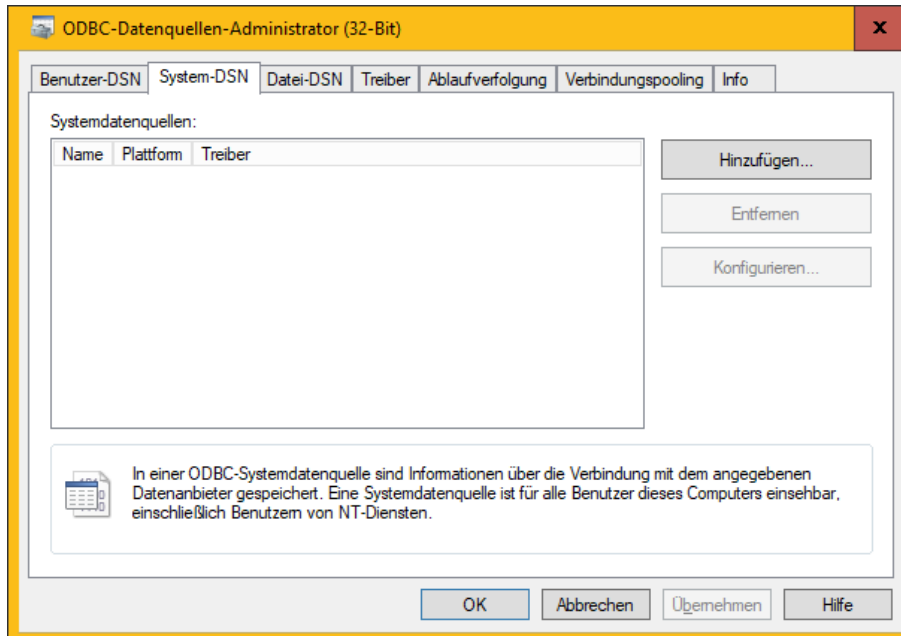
ODBC-Datenquellen-Administrator (32-Bit)

x

Benutzer-DSN | System-DSN | Datei-DSN | Treiber | Ablaufverfolgung | Verbindungspooling | Info

Systemdatenquellen:

| Name | Plattform | Treiber |
|---|---|---|

Hinzufügen...

Entfernen

Konfigurieren...

In einer ODBC-Systemdatenquelle sind Informationen über die Verbindung mit dem angegebenen Datenanbieter gespeichert. Eine Systemdatenquelle ist für alle Benutzer dieses Computers einsehbar, einschließlich Benutzern von NT-Diensten.

OK

Abbrechen

Übernehmen

Hilfe